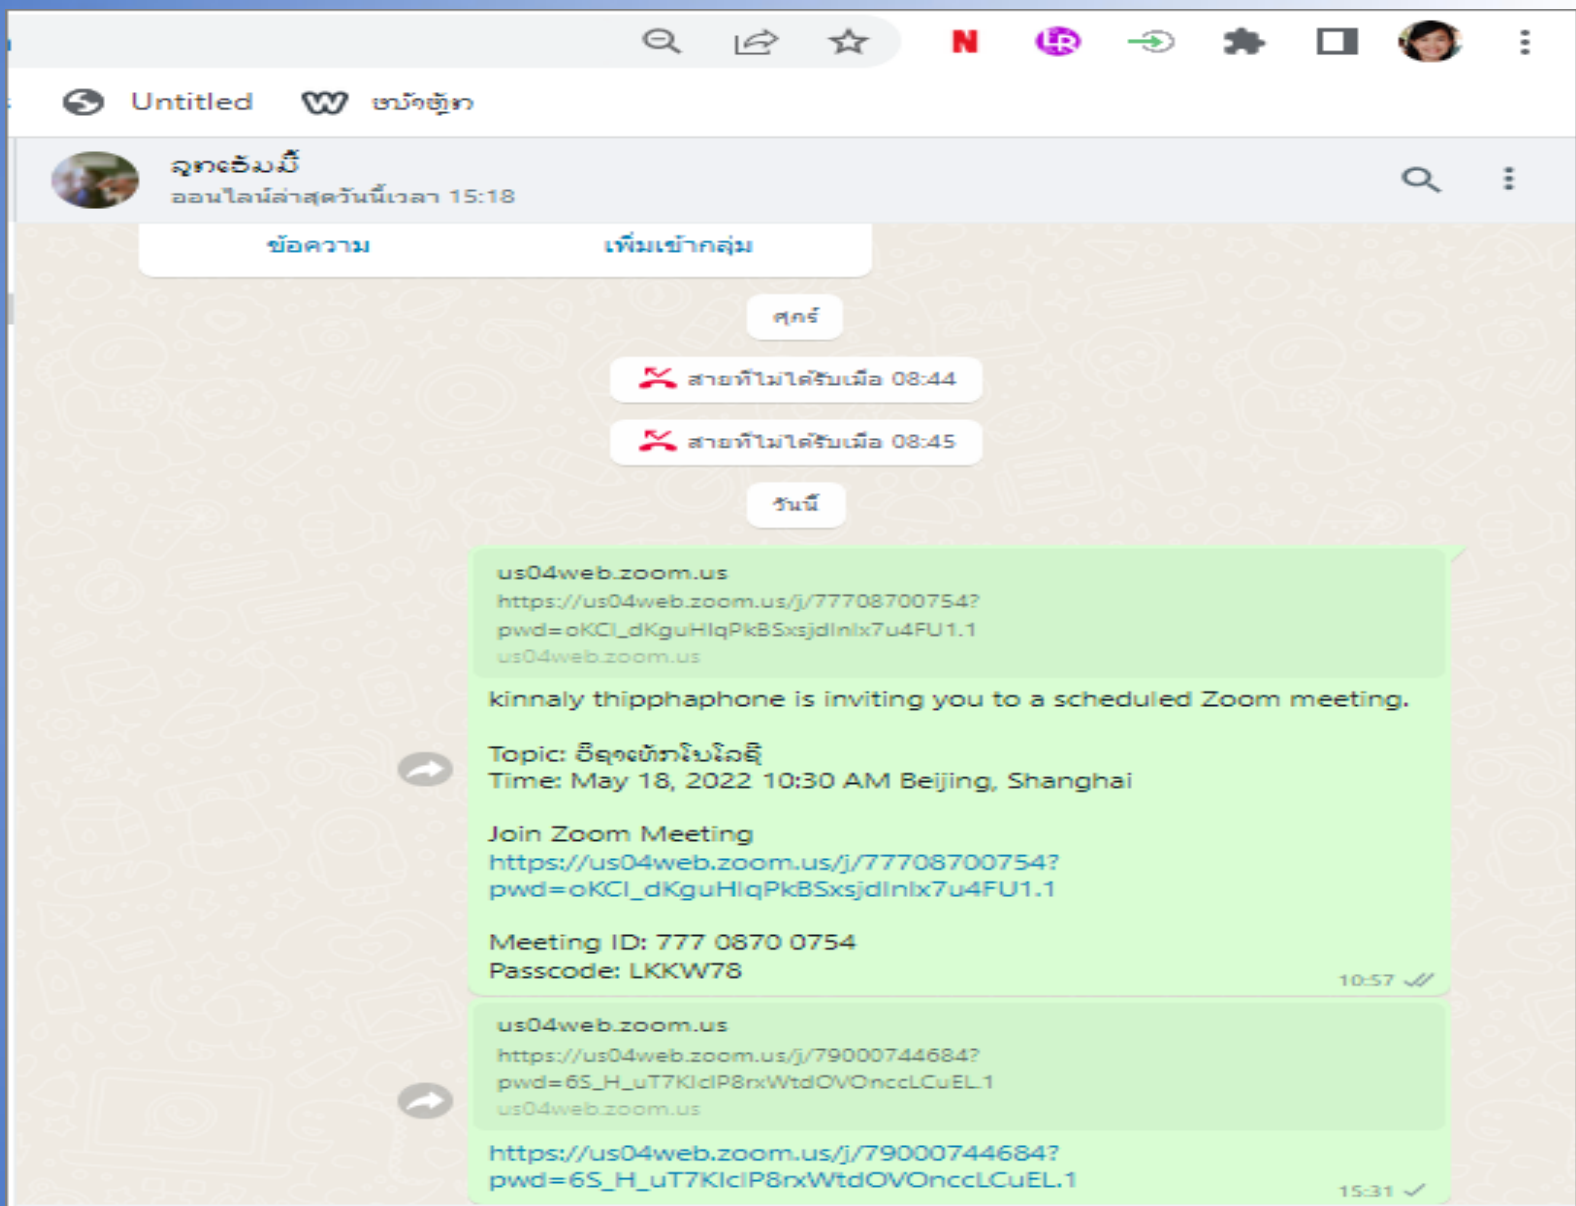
Untitled ໜ້າຫຼັກ

ລູກເອັ້ມມີ້
ออนไลน์ล่าสุดวันนี้เวลา 15:18

ข้อความ เพิ่มเข้ากลุ่ม

ศุกร์

สายที่ไม่ได้รับเมื่อ 08:44

สายที่ไม่ได้รับเมื่อ 08:45

วันนี้

us04web.zoom.us
https://us04web.zoom.us/j/77708700754?pwd=oKCl_dKguHlqPkBSxsjdlnlx7u4FU1.1
us04web.zoom.us

kinnaly thipphaphone is inviting you to a scheduled Zoom meeting.

Topic: ອິຊຸຂະທັກນິນໂລຊີ
Time: May 18, 2022 10:30 AM Beijing, Shanghai

Join Zoom Meeting
https://us04web.zoom.us/j/77708700754?pwd=oKCl_dKguHlqPkBSxsjdlnlx7u4FU1.1

Meeting ID: 777 0870 0754
Passcode: LKKW78
10:57

us04web.zoom.us
https://us04web.zoom.us/j/79000744684?pwd=6S_H_uT7KlclP8rxWtdOVOnccLCuEL.1
us04web.zoom.us

https://us04web.zoom.us/j/79000744684?pwd=6S_H_uT7KlclP8rxWtdOVOnccLCuEL.1
15:31